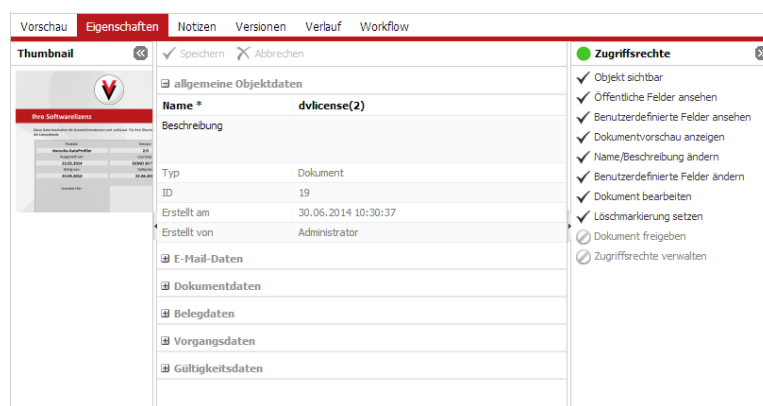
Vorschau Eigenschaften Notizen Versionen Verlauf Workflow

Thumbnail

Ihre Softwarelizenz

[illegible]

Speichern Abbrechen

allgemeine Objektdaten

| Name * | dvlicense(2) |
|---|---|
| Beschreibung | |
| Typ | Dokument |
| ID | 19 |
| Erstellt am | 30.06.2014 10:30:37 |
| Erstellt von | Administrator |

E-Mail-Daten

Dokumentdaten

Belegdaten

Vorgangsdaten

Gültigkeitsdaten

Zugriffsrechte

Objekt sichtbar
Öffentliche Felder ansehen
Benutzerdefinierte Felder ansehen
Dokumentvorschau anzeigen
Name/Beschreibung ändern
Benutzerdefinierte Felder ändern
Dokument bearbeiten
Löschmarkierung setzen
Dokument freigeben
Zugriffsrechte verwalten